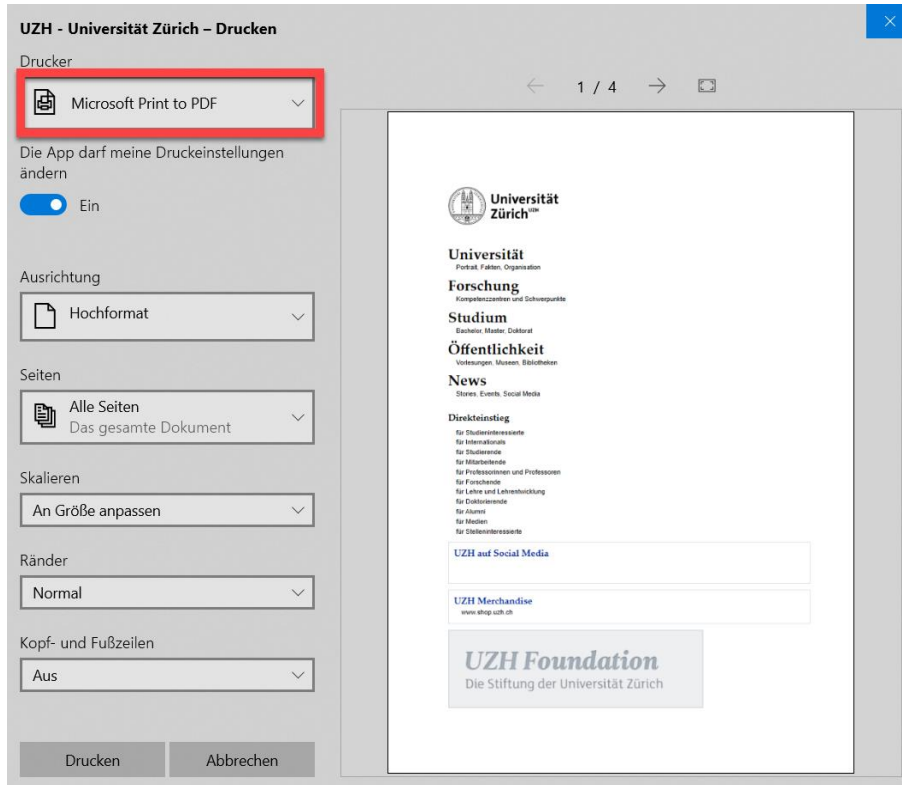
UZH - Universität Zürich – Drucken

Drucker

Microsoft Print to PDF

Die App darf meine Druckeinstellungen ändern

Ein

Ausrichtung

Hochformat

Seiten

Alle Seiten
Das gesamte Dokument

Skalieren

An Größe anpassen

Ränder

Normal

Kopf- und Fußzeilen

Aus

Drucken

Abbrechen

1 / 4

Universität Zürich$^{UZH}$

Universität
Porträt, Fakten, Organisation

Forschung
Kompetenzzentren und Schwerpunkte

Studium
Bachelor, Master, Doktorat

Öffentlichkeit
Vorlesungen, Museen, Bibliotheken

News
Stories, Events, Social Media

Direkteinstieg
für Studieninteressierte
für Internationals
für Studierende
für Mitarbeitende
für Professorinnen und Professoren
für Forschende
für Lehre und Lehrentwicklung
für Doktorierende
für Alumni
für Medien
für Stelleninteressierte

UZH auf Social Media

UZH Merchandise
www.shop.uzh.ch

UZH Foundation
Die Stiftung der Universität Zürich